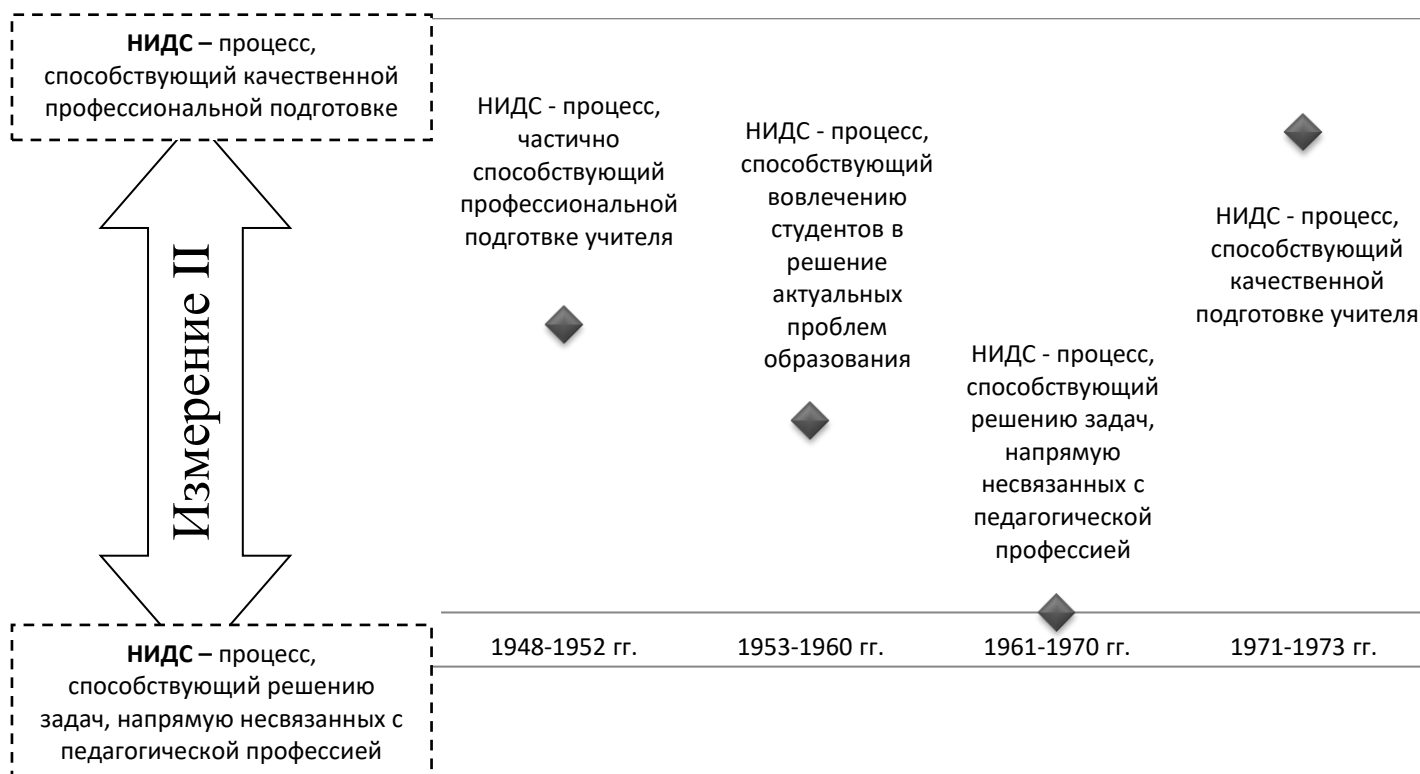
**НИДС –** процесс, способствующий качественной профессиональной подготовке

Измерение II

**НИДС –** процесс, способствующий решению задач, напрямую несвязанных с педагогической профессией

НИДС - процесс, частично способствующий профессиональной подготовке учителя

НИДС - процесс, способствующий вовлечению студентов в решение актуальных проблем образования

НИДС - процесс, способствующий решению задач, напрямую несвязанных с педагогической профессией

НИДС - процесс, способствующий качественной подготовке учителя

1948-1952 гг.

1953-1960 гг.

1961-1970 гг.

1971-1973 гг.